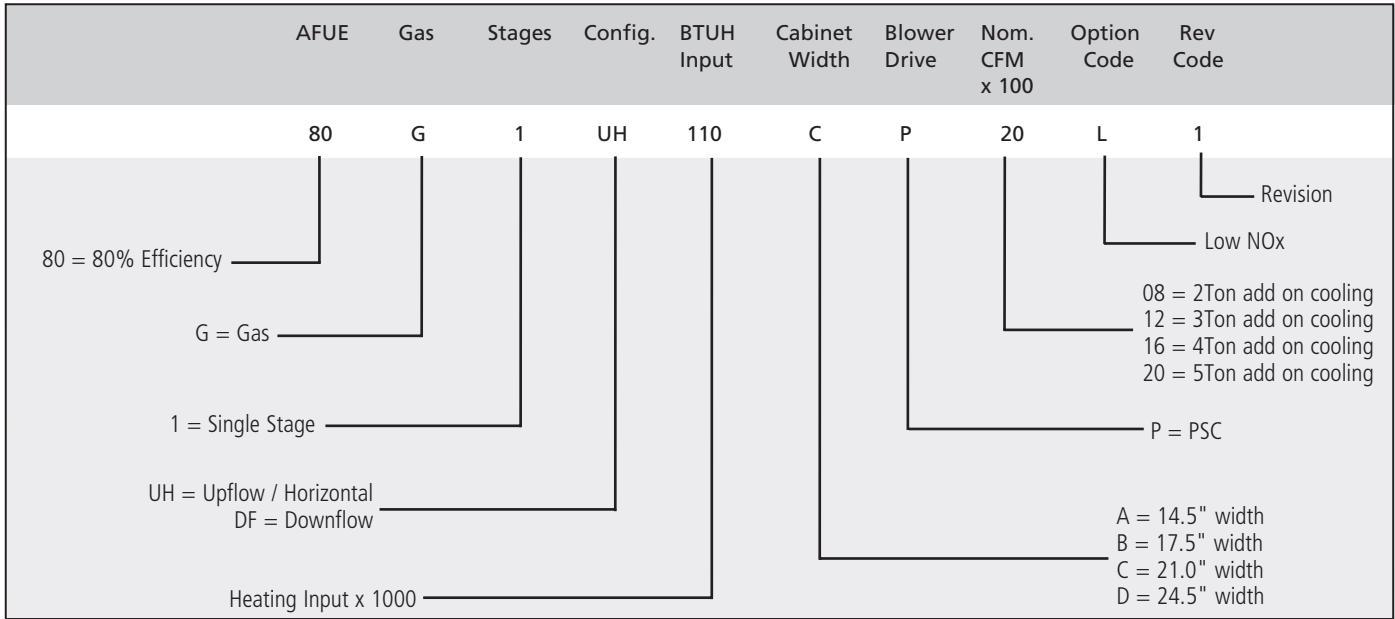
| AFUE | Gas | Stages | Config. | BTUH Input | Cabinet Width | Blower Drive | Nom. CFM x 100 | Option Code | Rev Code |
|---|---|---|---|---|---|---|---|---|---|
| 80 | G | 1 | UH | 110 | C | P | 20 | L | 1 |

Revision

Low NOx

80 = 80% Efficiency

08 = 2Ton add on cooling
12 = 3Ton add on cooling
16 = 4Ton add on cooling
20 = 5Ton add on cooling

G = Gas

1 = Single Stage

P = PSC

UH = Upflow / Horizontal
DF = Downflow

A = 14.5" width
B = 17.5" width
C = 21.0" width
D = 24.5" width

Heating Input x 1000